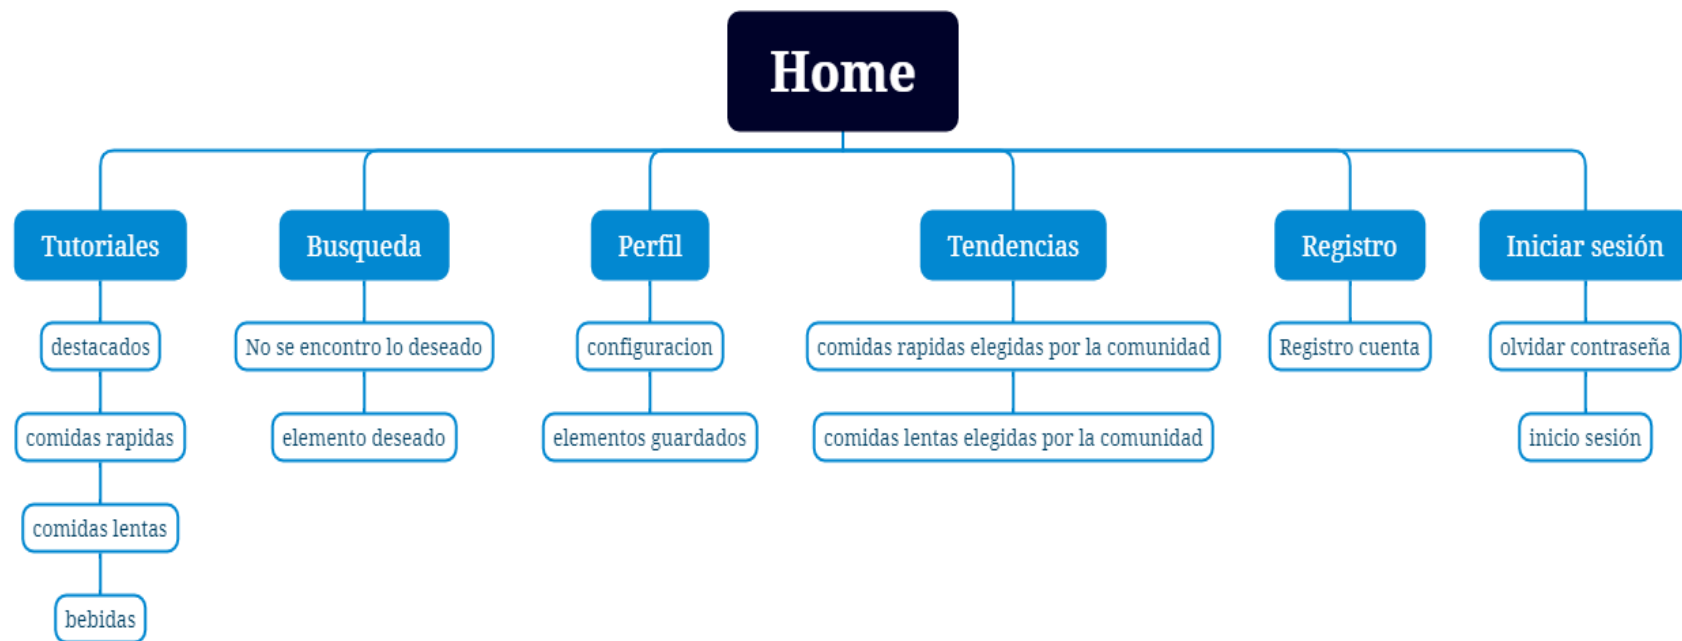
Home

Tutoriales
destacados
comidas rapidas
comidas lentas
bebidas

Busqueda
No se encontro lo deseado
elemento deseado

Perfil
configuracion
elementos guardados

Tendencias
comidas rapidas elegidas por la comunidad
comidas lentas elegidas por la comunidad

Registro
Registro cuenta

Iniciar sesión
olvidar contraseña
inicio sesión